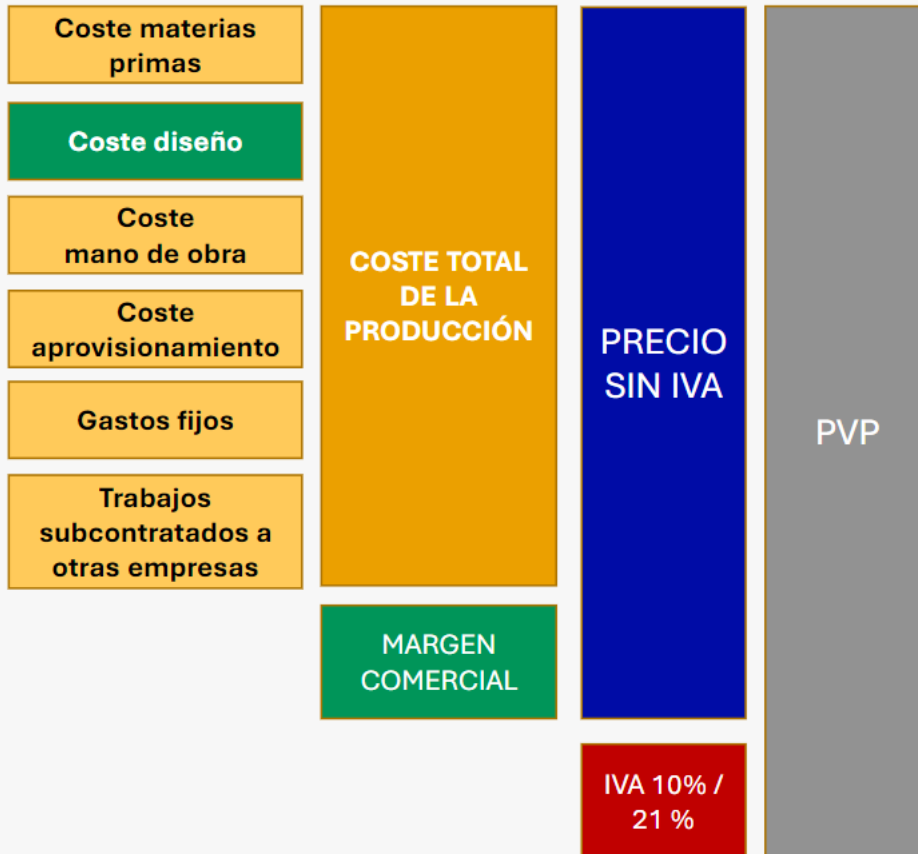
Coste materias primas

Coste diseño

Coste mano de obra

Coste aprovisionamiento

Gastos fijos

Trabajos subcontratados a otras empresas

COSTE TOTAL DE LA PRODUCCIÓN

MARGEN COMERCIAL

PRECIO SIN IVA

IVA 10% / 21 %

PVP